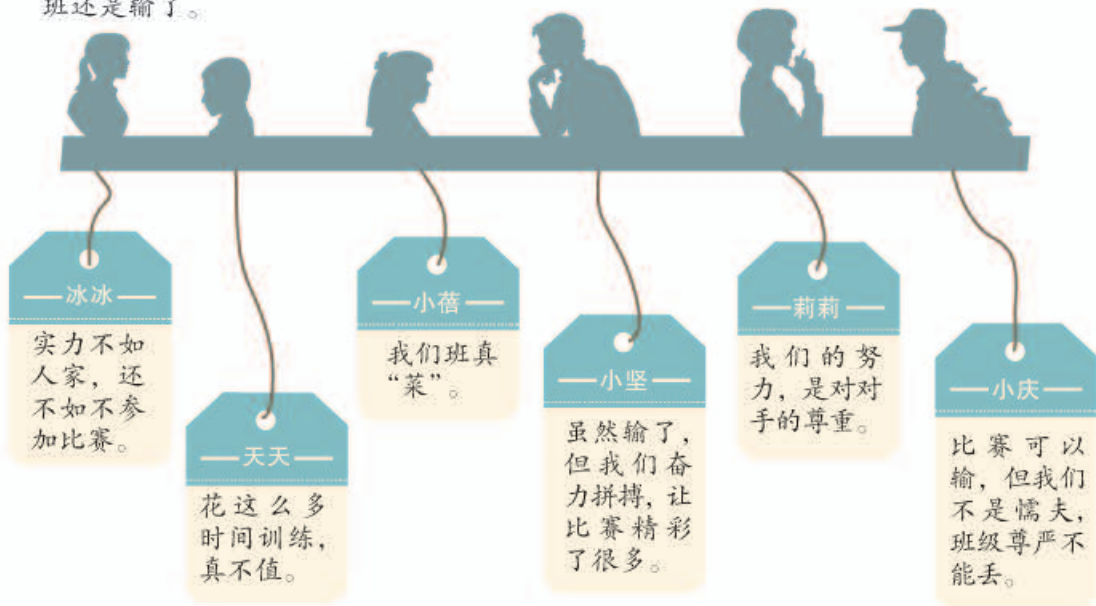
班还是输了。

—冰冰—
实力不如人家，还不如不参加比赛。

—天天—
花这么多时间训练，真不值。

—小蓓—
我们班真"菜"。

—小坚—
虽然输了，但我们奋力拼搏，让比赛精彩了很多。

—莉莉—
我们的努力，是对对手的尊重。

—小庆—
比赛可以输，但我们不是懦夫，班级尊严不能丢。